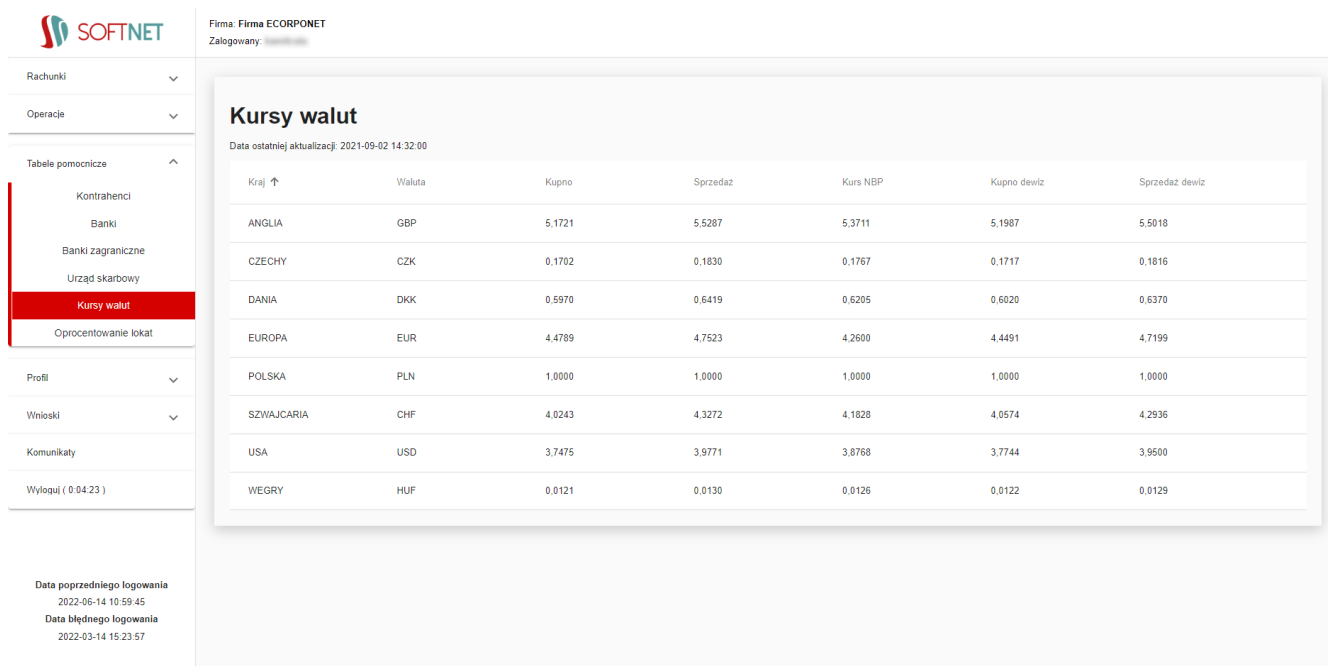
SOFTNET

Firma: Firma ECORPONET
Zalogowany: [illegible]

Rachunki
Operacje
Tabele pomocnicze
Kontrahenci
Banki
Banki zagraniczne
Urząd skarbowy
Kursy walut
Oprocentowanie lokat
Profil
Wnioski
Komunikaty
Wyloguj ( 0:04:23 )

Data poprzedniego logowania
2022-06-14 10:59:45
Data błędnego logowania
2022-03-14 15:23:57

Kursy walut

Data ostatniej aktualizacji: 2021-09-02 14:32:00

| Kraj ↑ | Waluta | Kupno | Sprzedaż | Kurs NBP | Kupno dewiz | Sprzedaż dewiz |
|---|---|---|---|---|---|---|
| ANGLIA | GBP | 5,1721 | 5,5287 | 5,3711 | 5,1987 | 5,5018 |
| CZECHY | CZK | 0,1702 | 0,1830 | 0,1767 | 0,1717 | 0,1816 |
| DANIA | DKK | 0,5970 | 0,6419 | 0,6205 | 0,6020 | 0,6370 |
| EUROPA | EUR | 4,4789 | 4,7523 | 4,2600 | 4,4491 | 4,7199 |
| POLSKA | PLN | 1,0000 | 1,0000 | 1,0000 | 1,0000 | 1,0000 |
| SZWAJCARIA | CHF | 4,0243 | 4,3272 | 4,1828 | 4,0574 | 4,2936 |
| USA | USD | 3,7475 | 3,9771 | 3,8768 | 3,7744 | 3,9500 |
| WEGRY | HUF | 0,0121 | 0,0130 | 0,0126 | 0,0122 | 0,0129 |